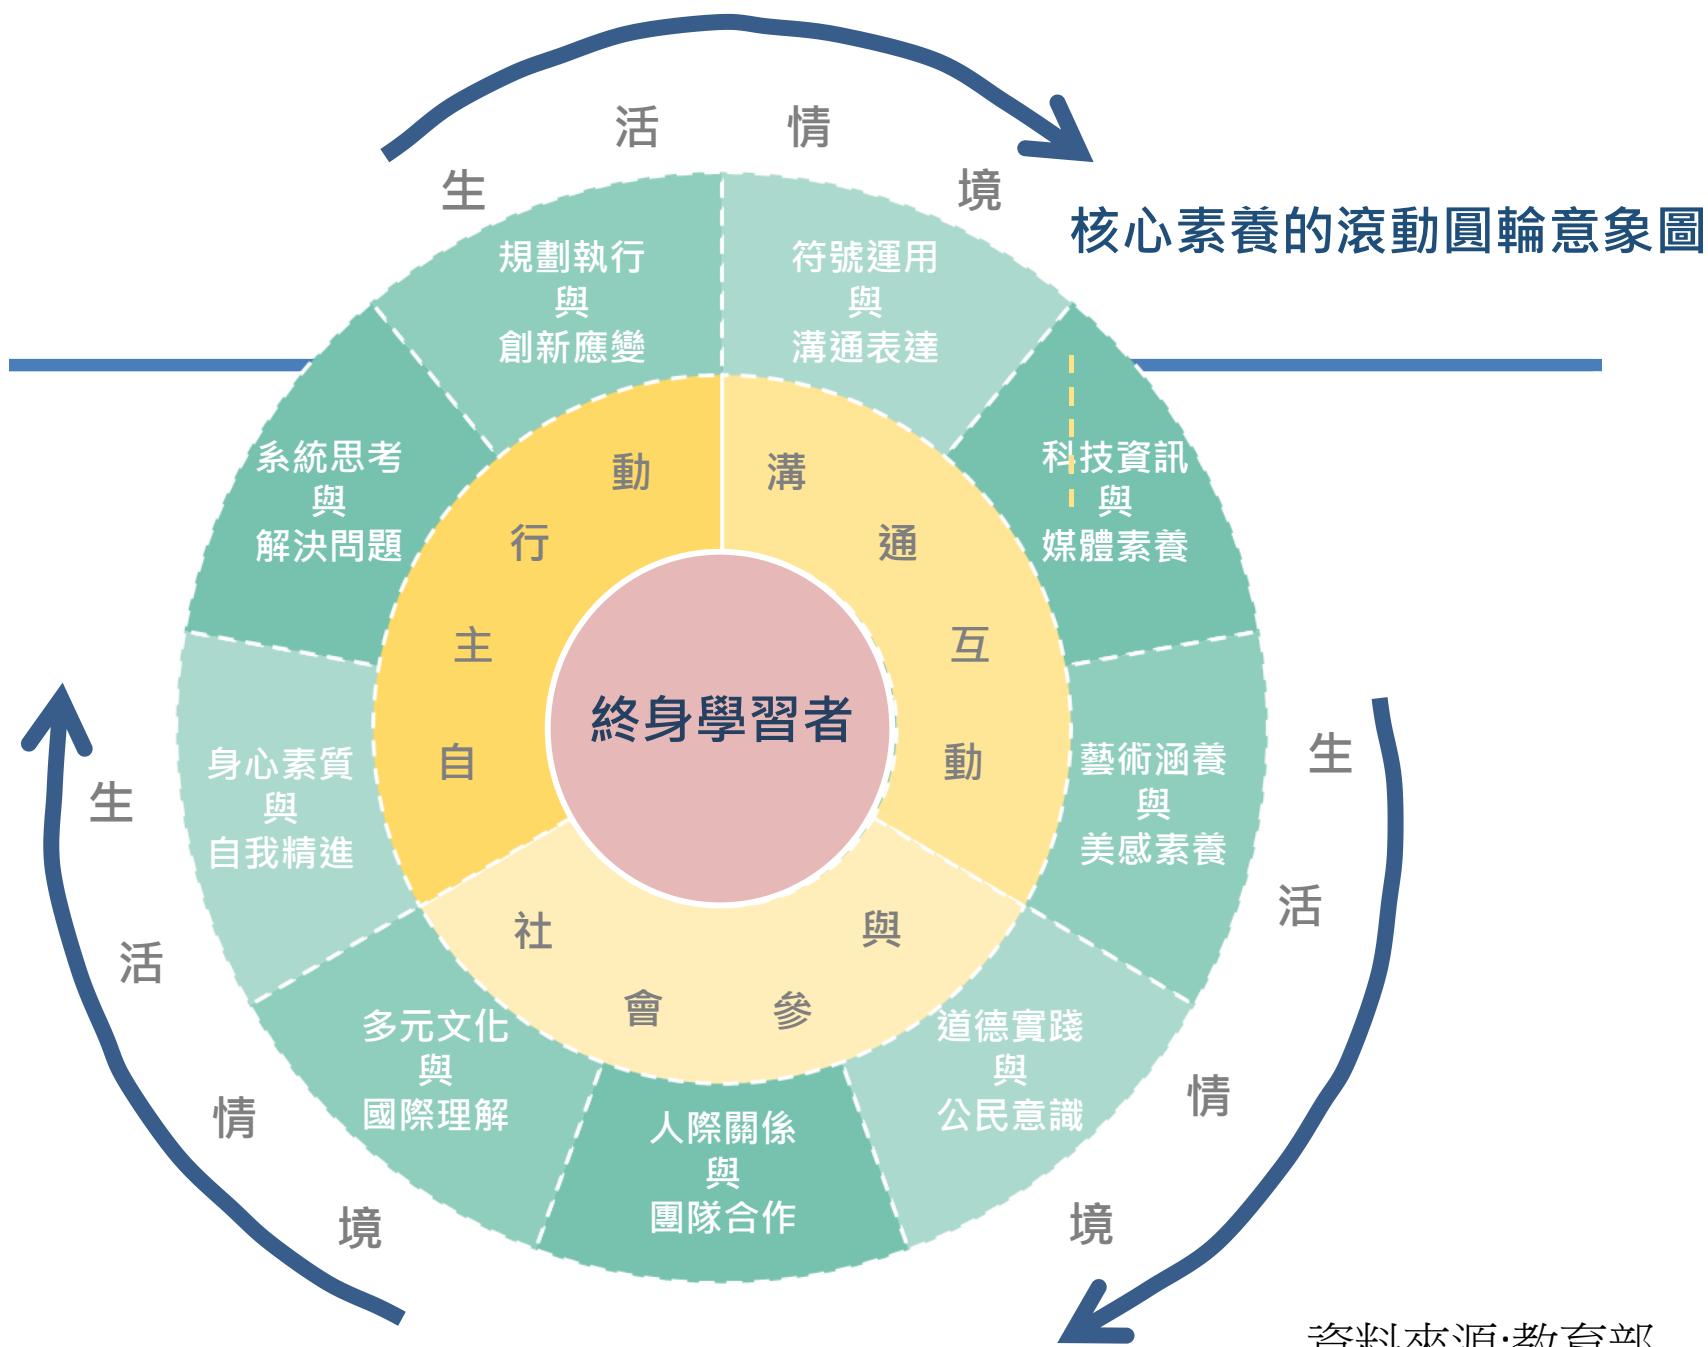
生 活 情 境

核心素養的滾動圓輪意象圖

規劃執行
與
創新應變

符號運用
與
溝通表達

系統思考
與
解決問題

科技資訊
與
媒體素養

動 行 主 自

溝 通 互 動

終身學習者

身心素質
與
自我精進

藝術涵養
與
美感素養

社 會 參 與

多元文化
與
國際理解

人際關係
與
團隊合作

道德實踐
與
公民意識

生 活 情 境

生 活 情 境

資料來源:教育部